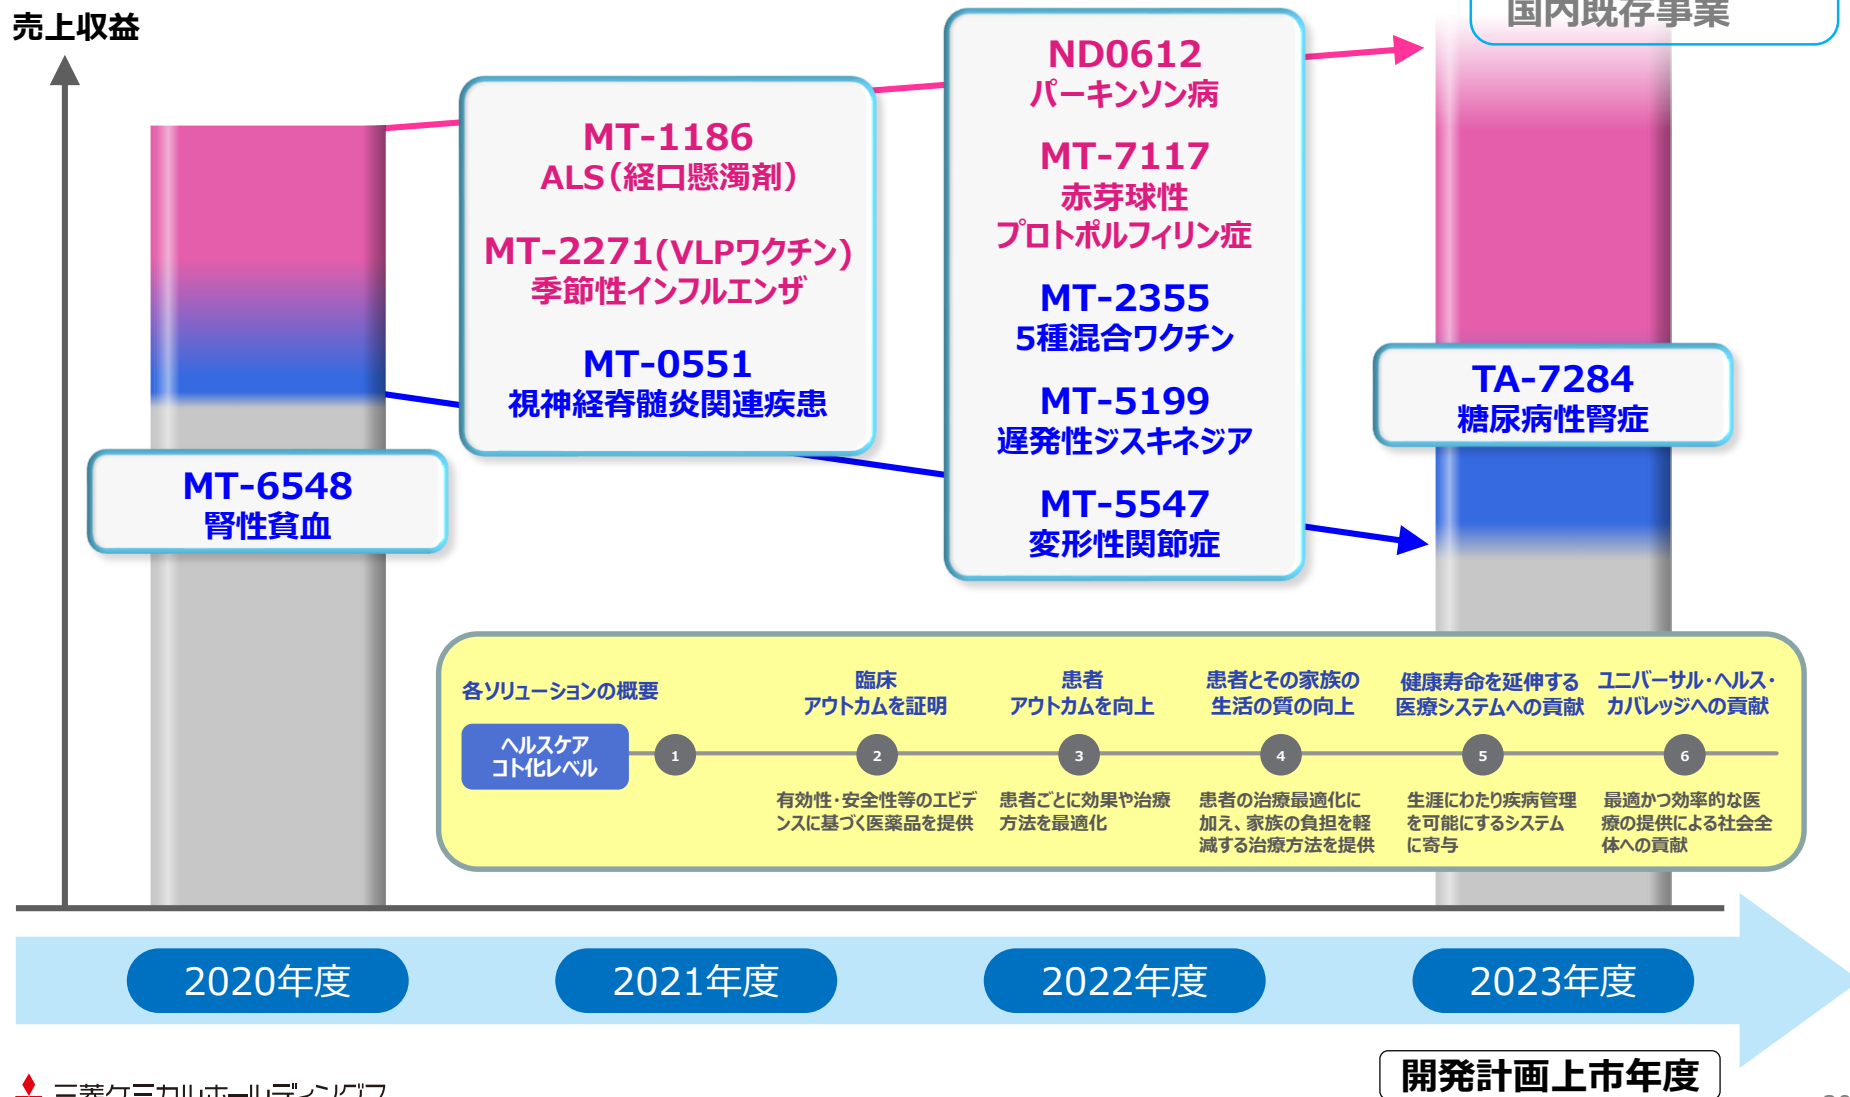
売上収益

国内既存事業

MT-6548
腎性貧血

MT-1186
ALS(経口懸濁剤)

MT-2271(VLPワクチン)
季節性インフルエンザ

MT-0551
視神経脊髄炎関連疾患

ND0612
パーキンソン病

MT-7117
赤芽球性
プロトポルフィリン症

MT-2355
5種混合ワクチン

MT-5199
遅発性ジスキネジア

MT-5547
変形性関節症

TA-7284
糖尿病性腎症

各ソリューションの概要

ヘルスケア
コト化レベル

1

2
臨床
アウトカムを証明
有効性・安全性等のエビデンスに基づく医薬品を提供

3
患者
アウトカムを向上
患者ごとに効果や治療方法を最適化

4
患者とその家族の
生活の質の向上
患者の治療最適化に加え、家族の負担を軽減する治療方法を提供

5
健康寿命を延伸する
医療システムへの貢献
生涯にわたり疾病管理を可能にするシステムに寄与

6
ユニバーサル・ヘルス・
カバレッジへの貢献
最適かつ効率的な医療の提供による社会全体への貢献

2020年度

2021年度

2022年度

2023年度

開発計画上市年度

三菱ケミカルホールディングス